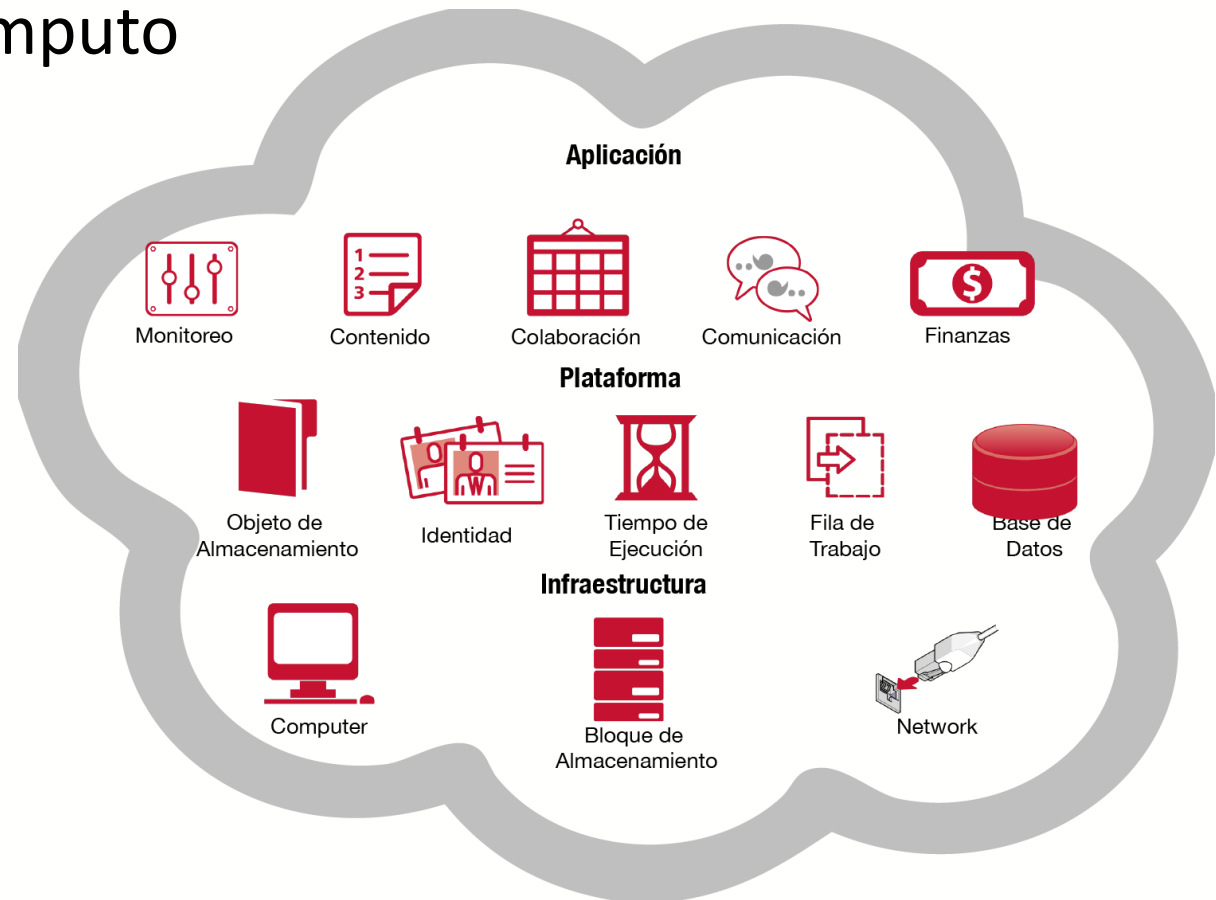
mputo

Aplicación

Monitoreo

Contenido

Colaboración

Comunicación

Finanzas

Plataforma

Objeto de Almacenamiento

Identidad

Tiempo de Ejecución

Fila de Trabajo

Base de Datos

Infraestructura

Computer

Bloque de Almacenamiento

Network